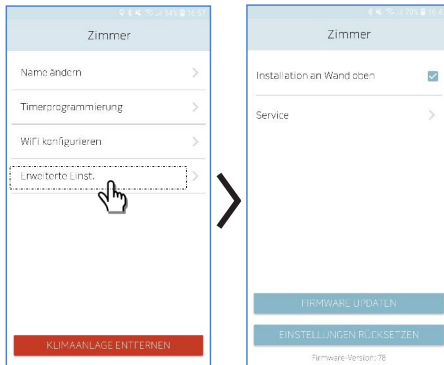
Zimmer

Name ändern

Timerprogrammierung

WiFi konfigurieren

Erweiterte Einst.

KLIMAANLAGE ENTFERNEN

Zimmer

Installation an Wand oben

Service

FIRMWARE UPDATEN

EINSTELLUNGEN RÜCKSETZEN

Firmware-Version: 78